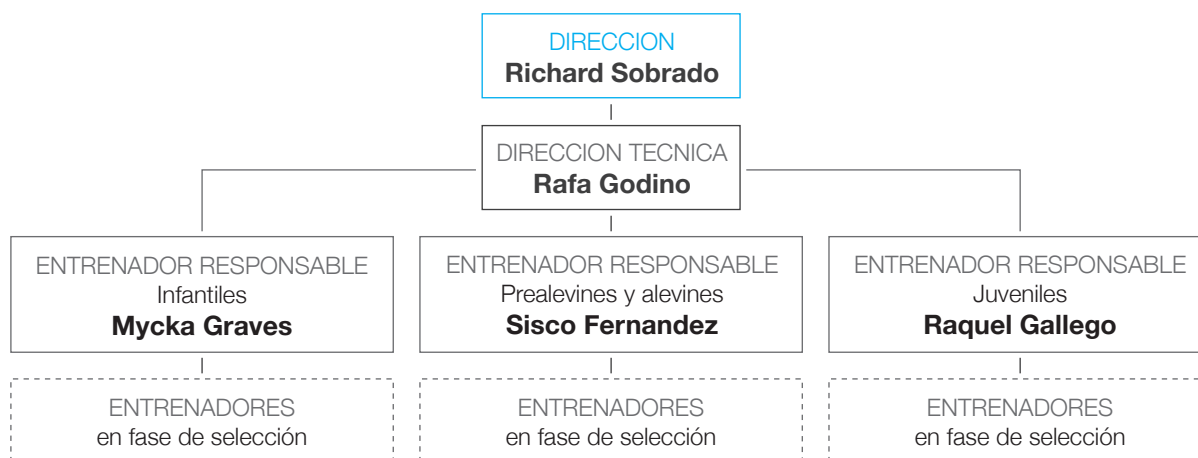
DIRECCION
Richard Sobrado

DIRECCION TECNICA
Rafa Godino

ENTRENADOR RESPONSABLE
Infantiles
Mycka Graves

ENTRENADOR RESPONSABLE
Prealevines y alevines
Sisco Fernandez

ENTRENADOR RESPONSABLE
Juveniles
Raquel Gallego

ENTRENADORES
en fase de selección

ENTRENADORES
en fase de selección

ENTRENADORES
en fase de selección